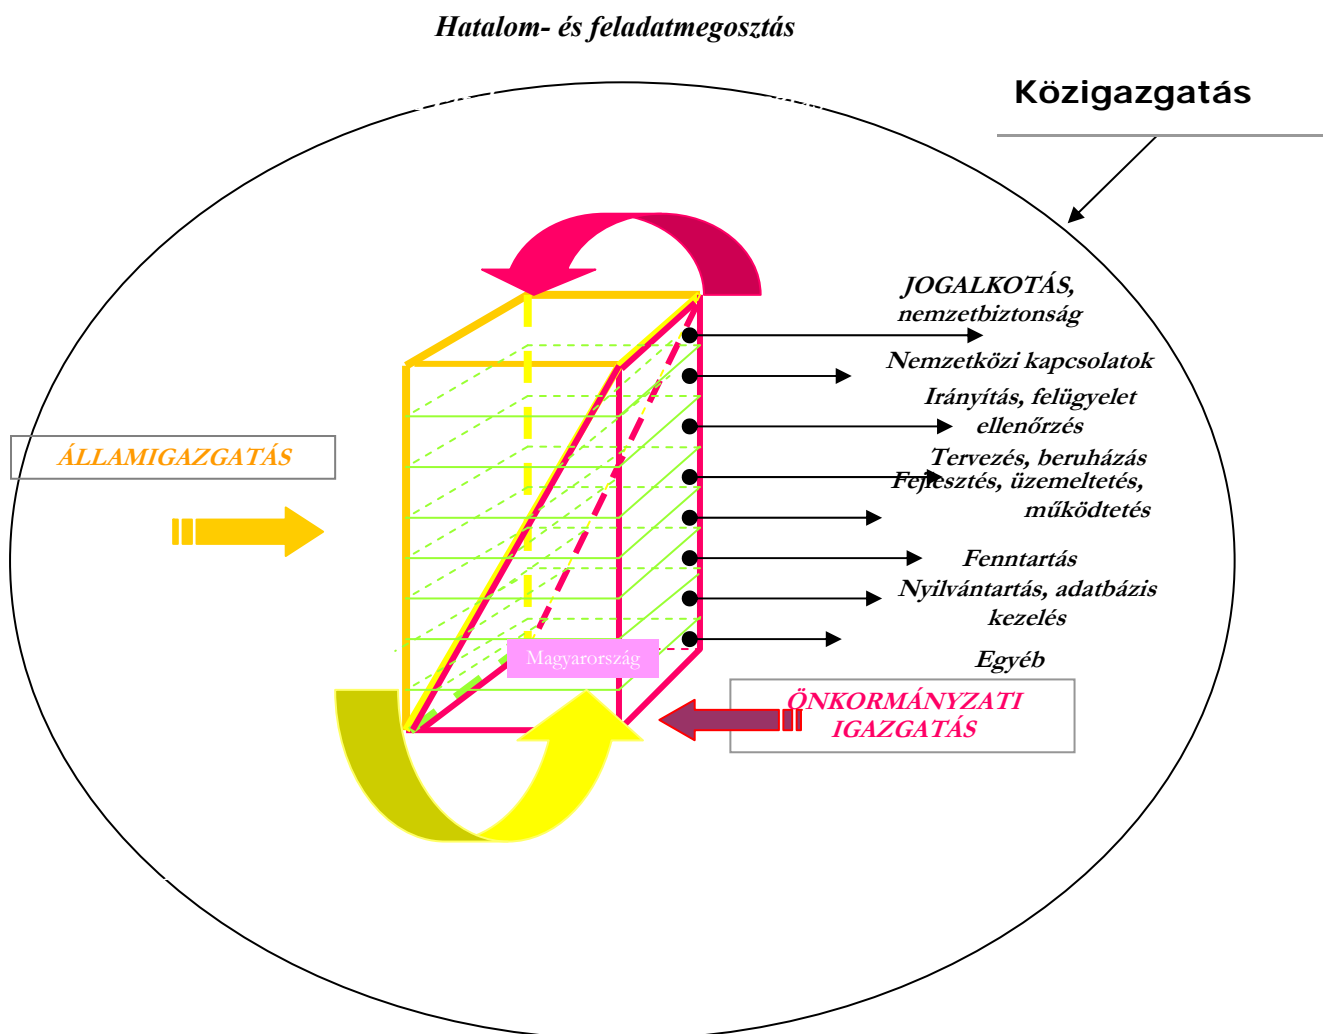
Hatalom- és feladatmegosztás

Közigazgatás

JOGALKOTÁS, nemzetbiztonság

Nemzetközi kapcsolatok

Irányítás, felügyelet ellenőrzés

Tervezés, beruházás

Fejlesztés, üzemeltetés, működtetés

Fenntartás

Nyilvántartás, adatbázis kezelés

Egyéb

ÁLLAMIGAZGATÁS

Magyarország

ÖNKORMÁNYZATI IGAZGATÁS